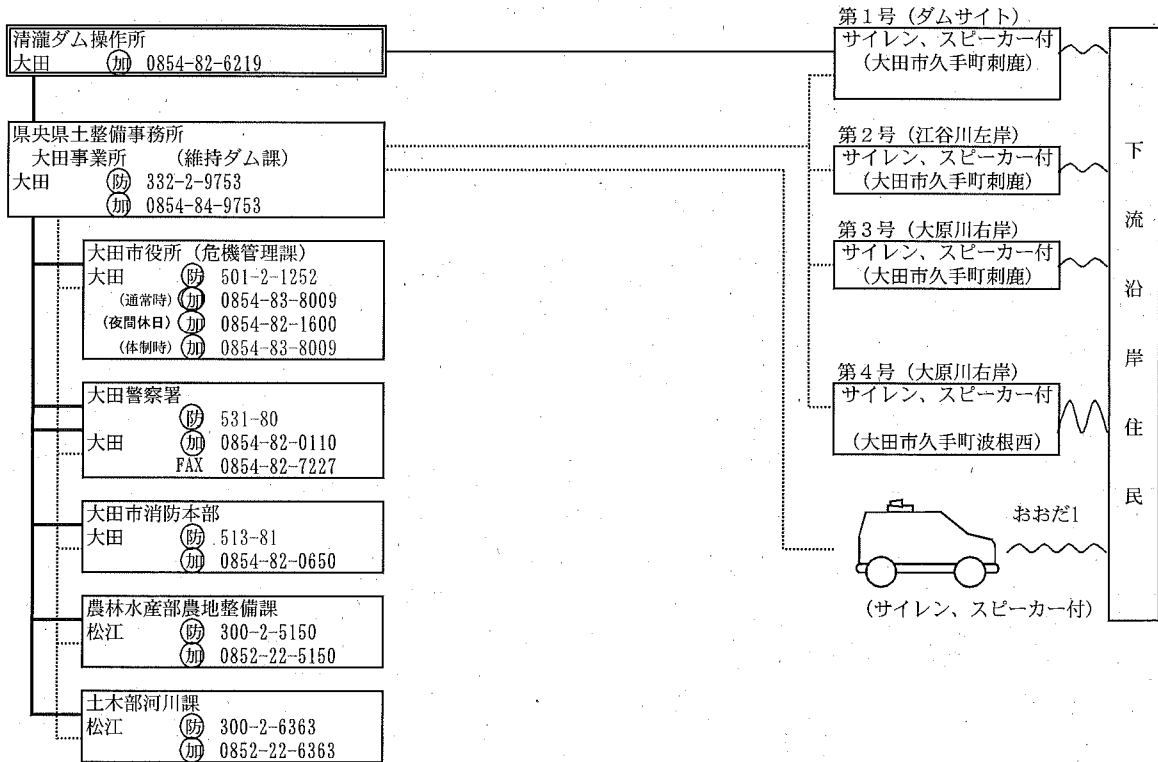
清瀧ダム操作所
大田 ㊜ 0854-82-6219

県央県土整備事務所
大田事業所 （維持ダム課）
大田 ㊮ 332-2-9753
㊜ 0854-84-9753

大田市役所（危機管理課）
大田 ㊮ 501-2-1252
（通常時）㊜ 0854-83-8009
（夜間休日）㊜ 0854-82-1600
（体制時）㊜ 0854-83-8009

大田警察署
㊮ 531-80
大田 ㊜ 0854-82-0110
FAX 0854-82-7227

大田市消防本部
大田 ㊮ 513-81
㊜ 0854-82-0650

農林水産部農地整備課
松江 ㊮ 300-2-5150
㊜ 0852-22-5150

土木部河川課
松江 ㊮ 300-2-6363
㊜ 0852-22-6363

第１号（ダムサイト）
サイレン、スピーカー付
（大田市久手町刺鹿）

第２号（江谷川左岸）
サイレン、スピーカー付
（大田市久手町刺鹿）

第３号（大原川右岸）
サイレン、スピーカー付
（大田市久手町刺鹿）

第４号（大原川右岸）
サイレン、スピーカー付
（大田市久手町波根西）

おおだ1
（サイレン、スピーカー付）

下流沿岸住民